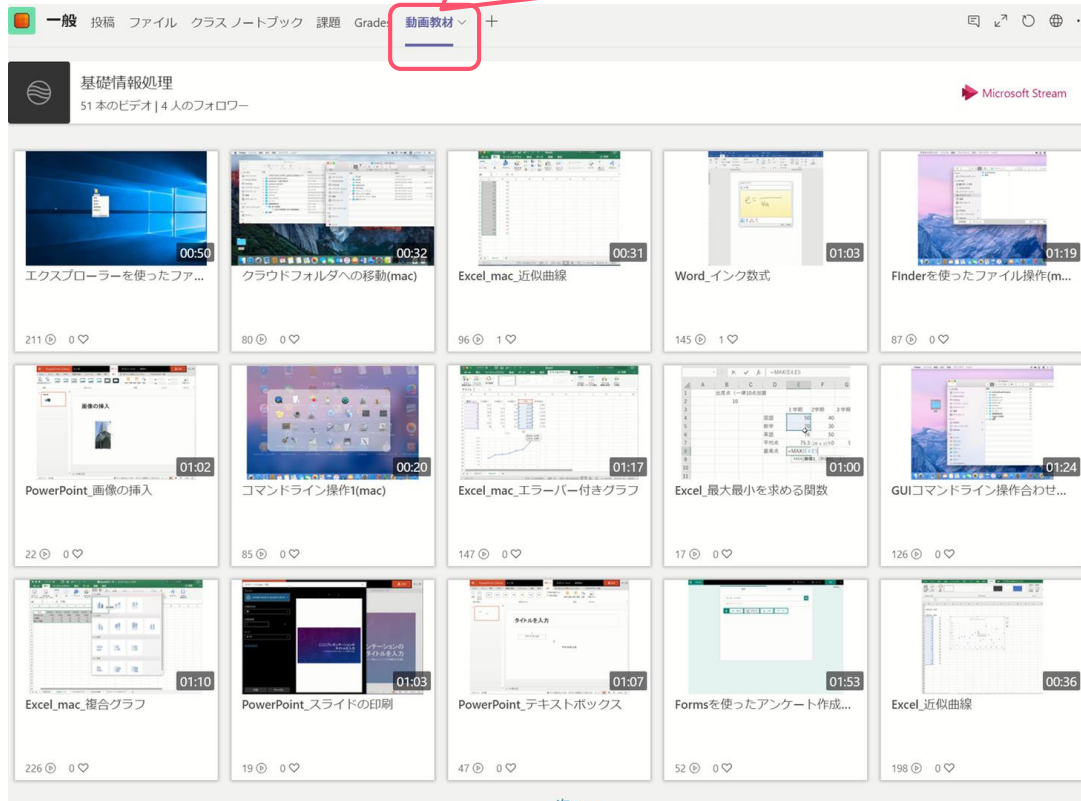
一般 投稿 ファイル クラス ノートブック 課題 Grades 動画教材 +

基礎情報処理
51 本のビデオ | 4 人のフォロワー

Microsoft Stream

00:50
エクスプローラーを使ったファ...
211 0

00:32
クラウドフォルダへの移動(mac)
80 0

00:31
Excel_mac_近似曲線
96 1

01:03
Word_インク数式
145 1

01:19
FInderを使ったファイル操作(m...
87 0

画像の挿入
01:02
PowerPoint_画像の挿入
22 0

00:20
コマンドライン操作1(mac)
85 0

01:17
Excel_mac_エラーバー付きグラフ
147 0

01:00
Excel_最大最小を求める関数
17 0

01:24
GUIコマンドライン操作合わせ...
126 0

01:10
Excel_mac_複合グラフ
226 0

01:03
PowerPoint_スライドの印刷
19 0

タイトルを入力
01:07
PowerPoint_テキストボックス
47 0

01:53
Formsを使ったアンケート作成...
52 0

00:36
Excel_近似曲線
198 0